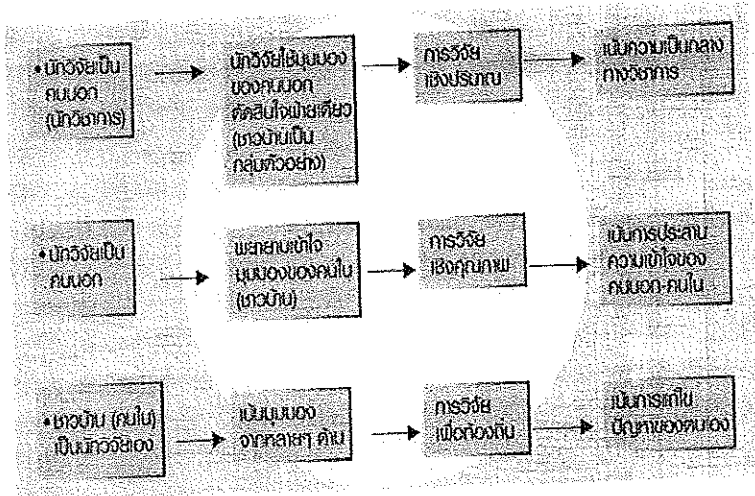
• นักวิจัยเป็นคนนอก (นักวิชาการ)

นักวิจัยใช้มุมมองของคนนอกตัดสินใจฝ่ายเดียว (ชาวบ้านเป็นกลุ่มตัวอย่าง)

การวิจัยเชิงปริมาณ

เน้นความเป็นกลางทางวิชาการ

• นักวิจัยเป็นคนนอก

พยายามเข้าใจมุมมองของคนใน (ชาวบ้าน)

การวิจัยเชิงคุณภาพ

เน้นการประสานความเข้าใจของคนนอก-คนใน

• ชาวบ้าน (คนใน) เป็นนักวิจัยเอง

เน้นมุมมองจากหลายๆ ด้าน

การวิจัยเพื่อท้องถิ่น

เน้นการแก้ไขปัญหาของตนเอง